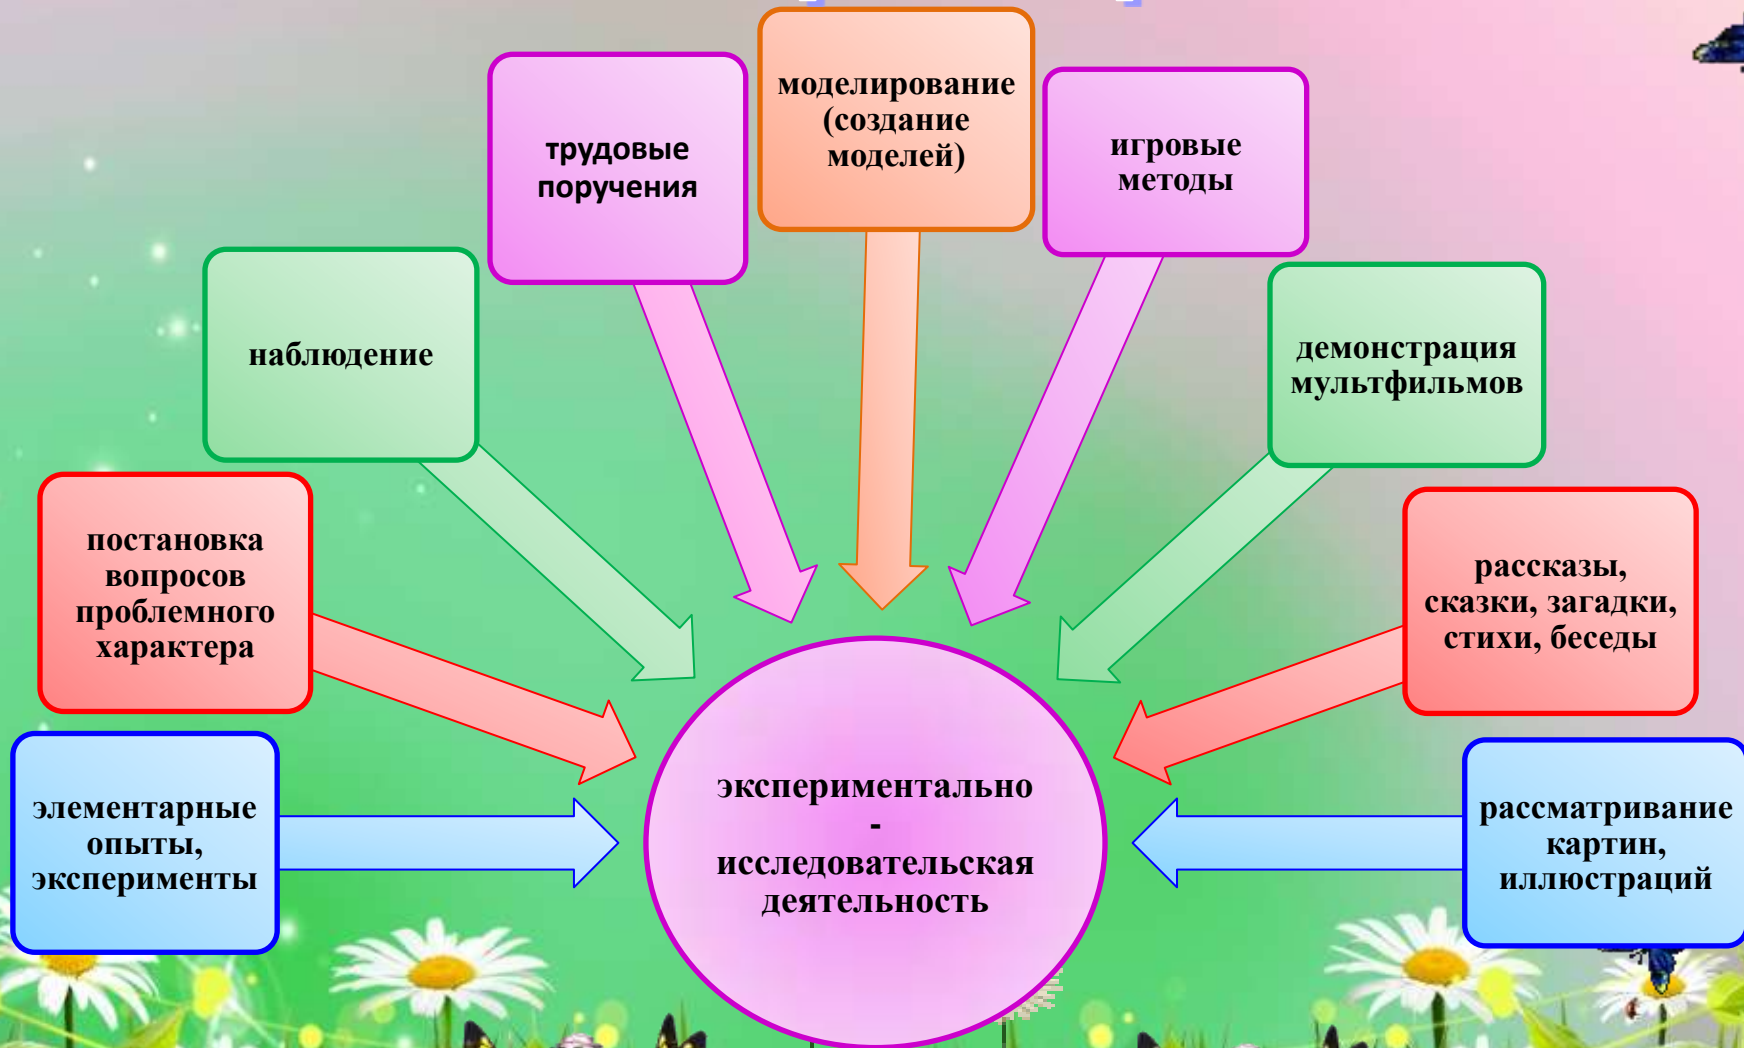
моделирование (создание моделей)

трудовые поручения

игровые методы

наблюдение

демонстрация мультфильмов

постановка вопросов проблемного характера

рассказы, сказки, загадки, стихи, беседы

элементарные опыты, эксперименты

экспериментально - исследовательская деятельность

рассматривание картин, иллюстраций